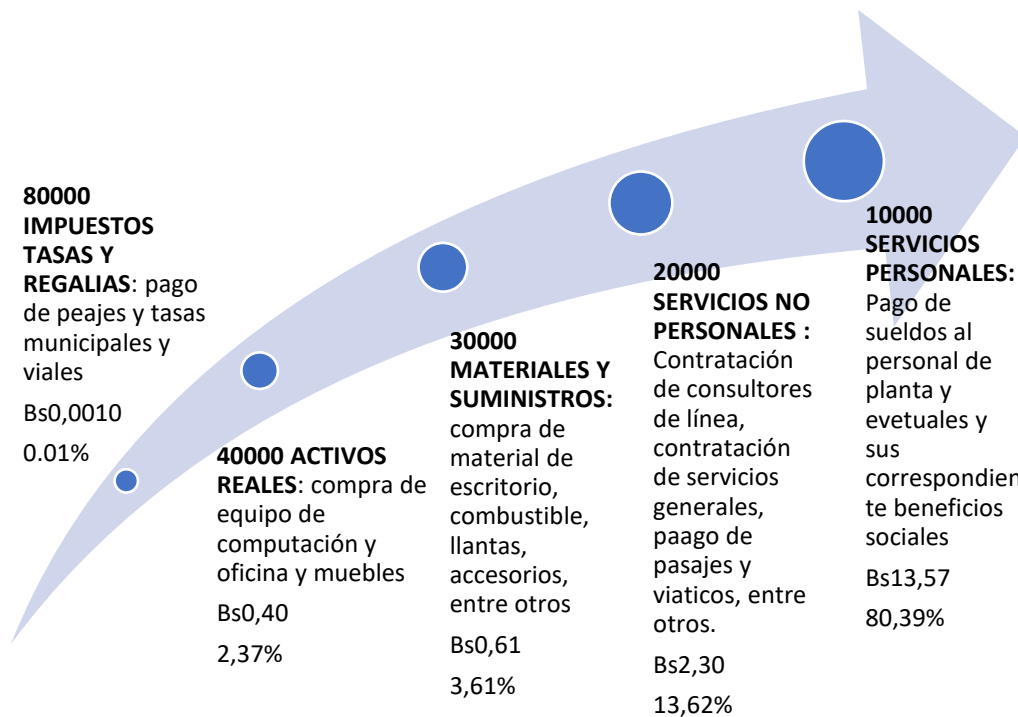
**80000 IMPUESTOS TASAS Y REGALIAS**: pago de peajes y tasas municipales y viales

Bs0,0010

0.01%

**40000 ACTIVOS REALES**: compra de equipo de computación y oficina y muebles

Bs0,40

2,37%

**30000 MATERIALES Y SUMINISTROS:** compra de material de escritorio, combustible, llantas, accesorios, entre otros

Bs0,61

3,61%

**20000 SERVICIOS NO PERSONALES :** Contratación de consultores de línea, contratación de servicios generales, paago de pasajes y viaticos, entre otros.

Bs2,30

13,62%

**10000 SERVICIOS PERSONALES:** Pago de sueldos al personal de planta y evetuales y sus correspondien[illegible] te beneficios sociales

Bs13,57

80,39%